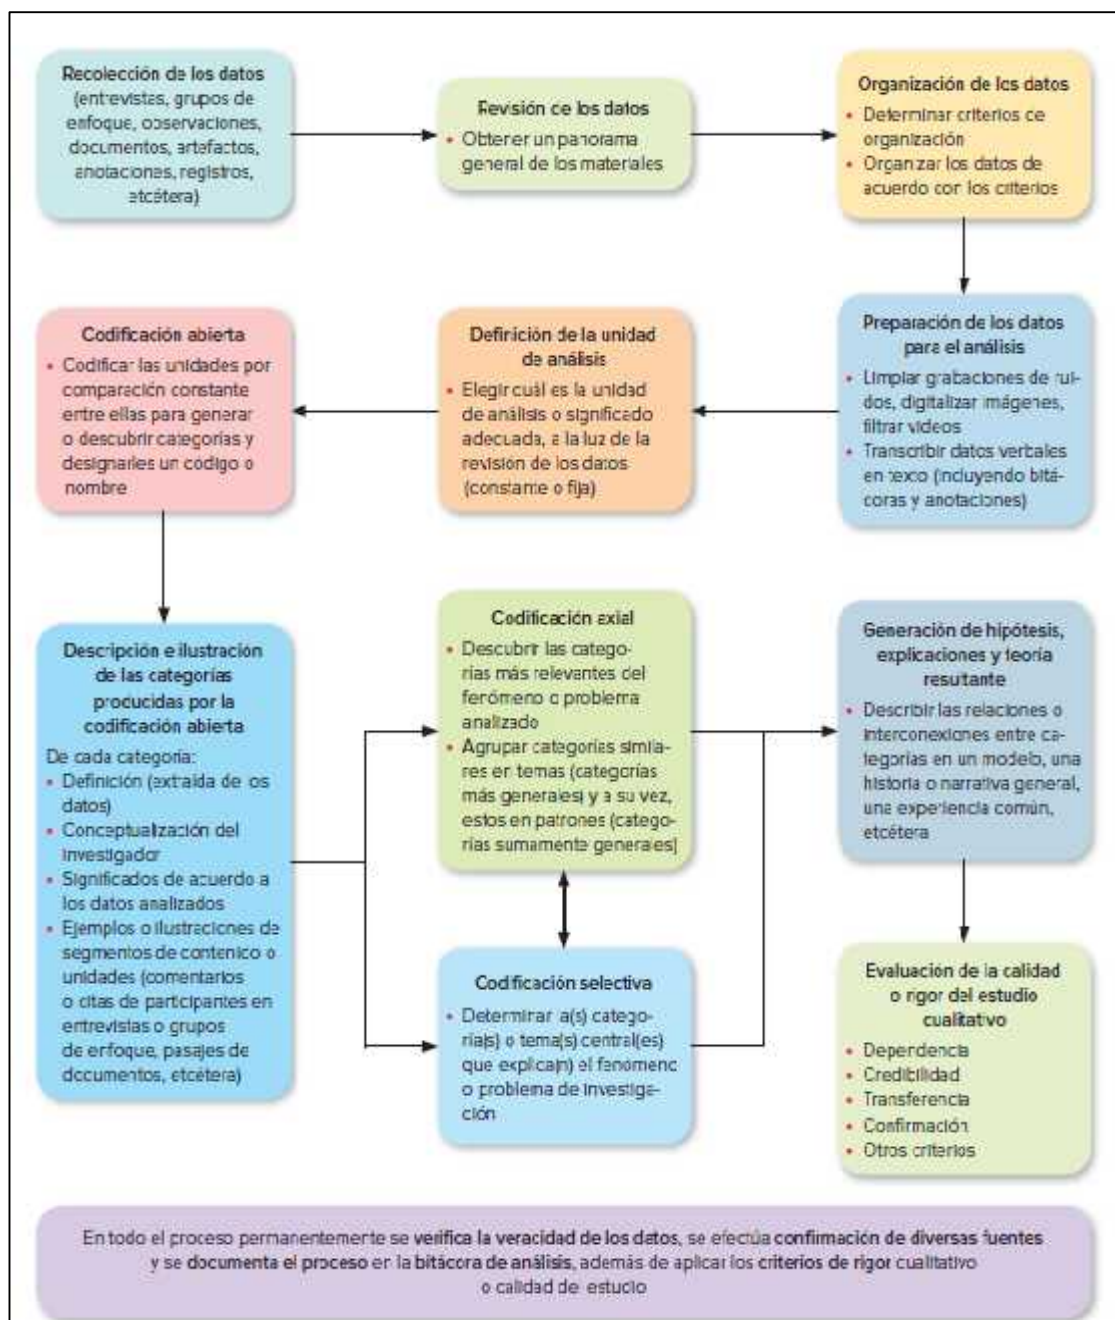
Recolección de los datos (entrevistas, grupos de enfoque, observaciones, documentos, artefactos, anotaciones, registros, etcétera)

Revisión de los datos
• Obtener un panorama general de los materiales

Organización de los datos
• Determinar criterios de organización
• Organizar los datos de acuerdo con los criterios

Preparación de los datos para el análisis
• Limpiar grabaciones de ruidos, digitalizar imágenes, filtrar videos
• Transcribir datos verbales en texto (incluyendo bitácoras y anotaciones)

Definición de la unidad de análisis
• Elegir cuál es la unidad de análisis o significado adecuada, a la luz de la revisión de los datos (constante o fija)

Codificación abierta
• Codificar las unidades por comparación constante entre ellas para generar o descubrir categorías y designarles un código o nombre

Descripción e ilustración de las categorías producidas por la codificación abierta
De cada categoría:
• Definición (extraída de los datos)
• Conceptualización del investigador
• Significados de acuerdo a los datos analizados
• Ejemplos o ilustraciones de segmentos de contenido o unidades (comentarios o citas de participantes en entrevistas o grupos de enfoque, pasajes de documentos, etcétera)

Codificación axial
• Descubrir las categorías más relevantes del fenómeno o problema analizado
• Agrupar categorías similares en temas (categorías más generales) y a su vez, estos en patrones (categorías sumamente generales)

Codificación selectiva
• Determinar a(s) categoría(s) o tema(s) central(es) que explica(n) el fenómeno o problema de investigación

Generación de hipótesis, explicaciones y teoría resultante
• Describir las relaciones o interconexiones entre categorías en un modelo, una historia o narrativa general, una experiencia común, etcétera

Evaluación de la calidad o rigor del estudio cualitativo
• Dependencia
• Credibilidad
• Transferencia
• Confirmación
• Otros criterios

En todo el proceso permanentemente se verifica la veracidad de los datos, se efectúa confirmación de diversas fuentes y se documenta el proceso en la bitácora de análisis, además de aplicar los criterios de rigor cualitativo o calidad del estudio